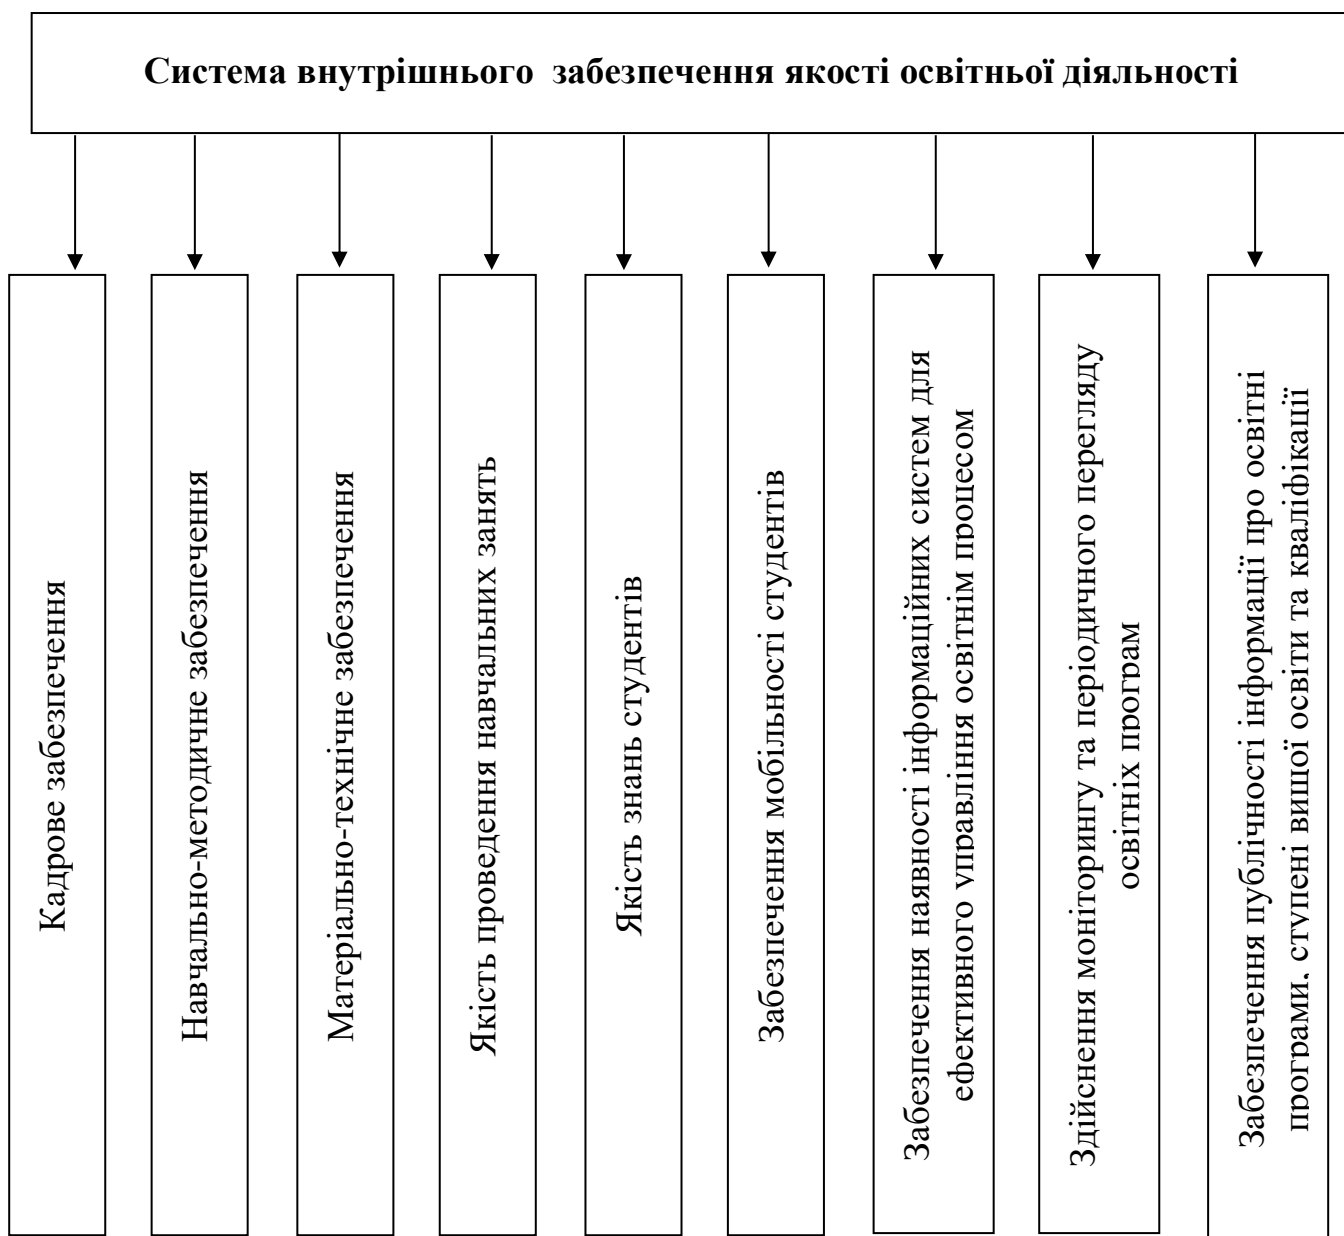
Система внутрішнього забезпечення якості освітньої діяльності

Кадрове забезпечення

Навчально-методичне забезпечення

Матеріально-технічне забезпечення

Якість проведення навчальних занять

Якість знань студентів

Забезпечення мобільності студентів

Забезпечення наявності інформаційних систем для ефективного управління освітнім процесом

Здійснення моніторингу та періодичного перегляду освітніх програм

Забезпечення публічності інформації про освітні програми, ступені вищої освіти та кваліфікації